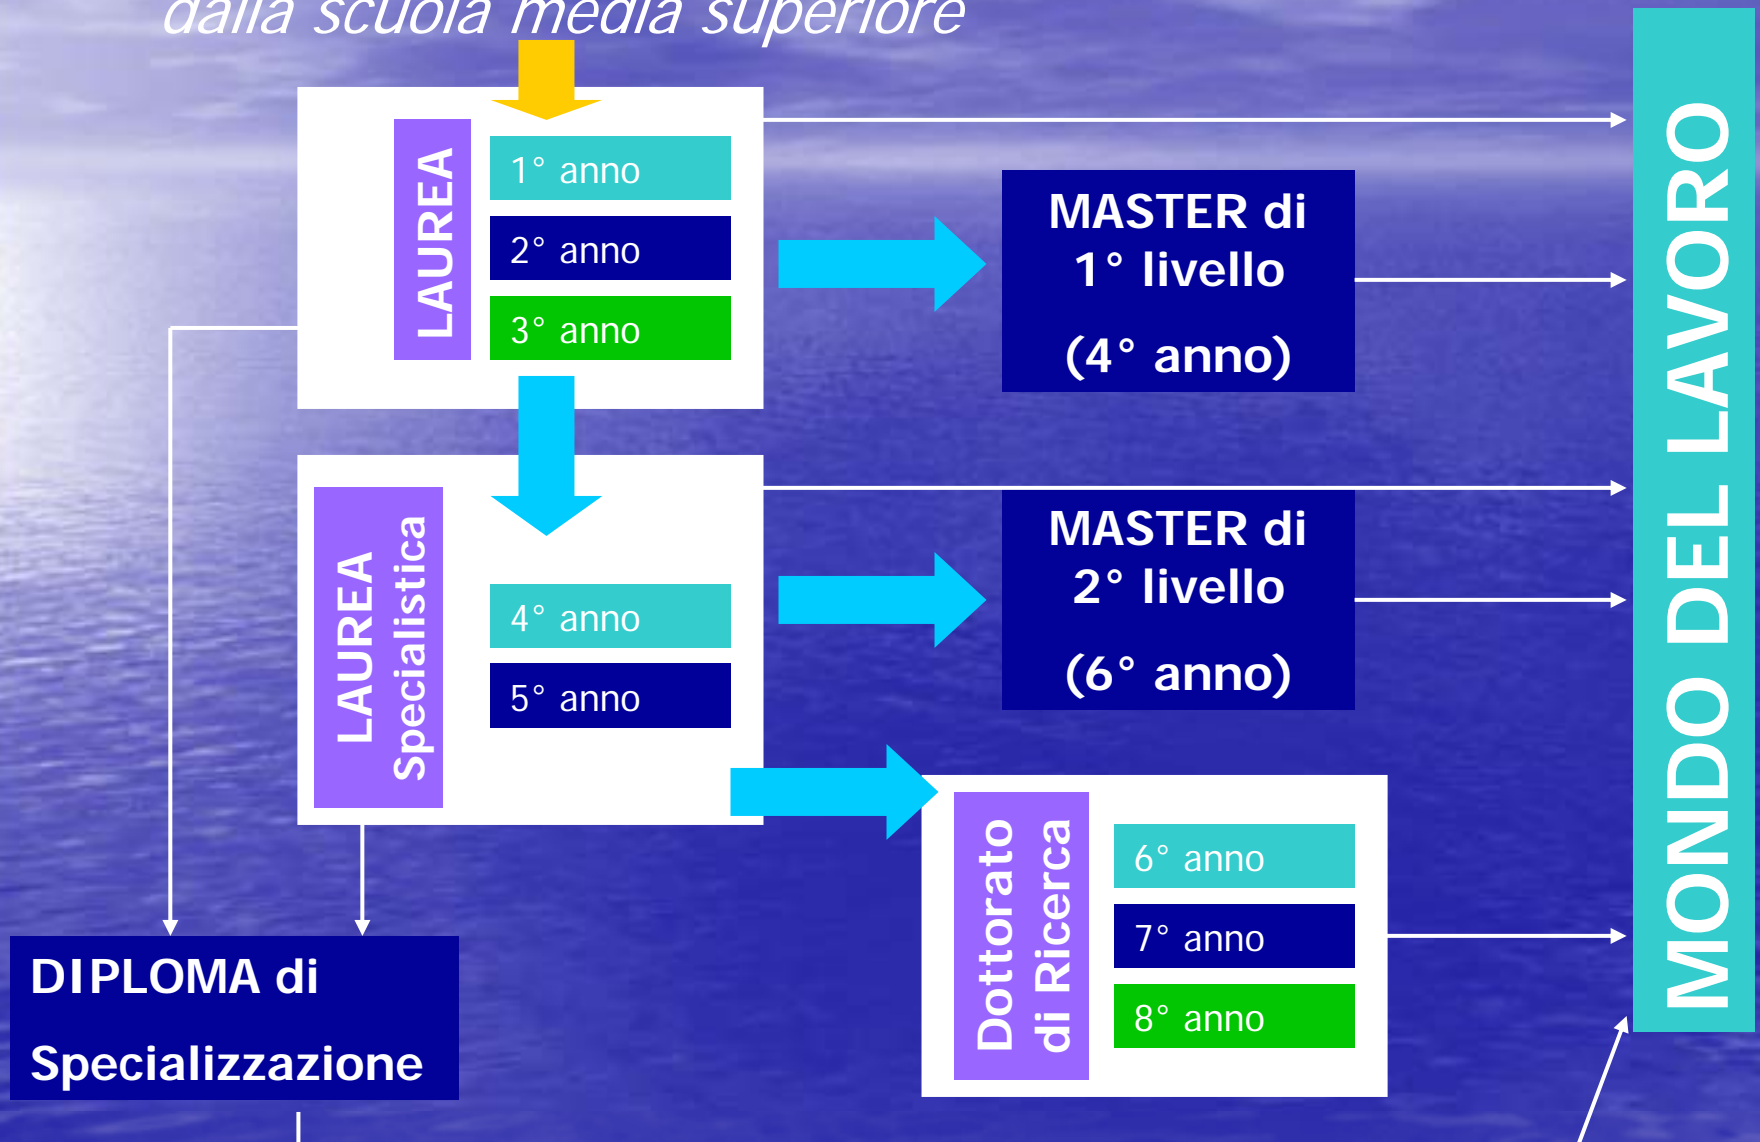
dalla scuola media superiore

LAUREA

1° anno

2° anno

3° anno

MASTER di
1° livello
(4° anno)

LAUREA Specialistica

4° anno

5° anno

MASTER di
2° livello
(6° anno)

Dottorato di Ricerca

6° anno

7° anno

8° anno

DIPLOMA di
Specializzazione

MONDO DEL LAVORO